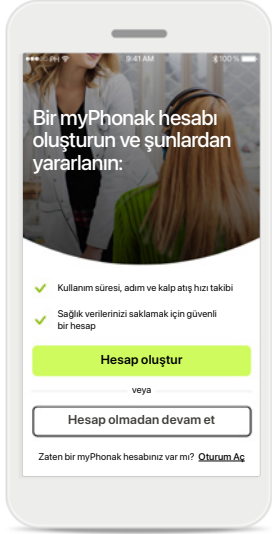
PH
9:41 AM
100 %

Bir myPhonak hesabı oluşturun ve şunlardan yararlanın:

Kullanım süresi, adım ve kalp atış hızı takibi

Sağlık verilerinizi saklamak için güvenli bir hesap

Hesap oluştur

veya

Hesap olmadan devam et

Zaten bir myPhonak hesabınız var mı? Oturum Aç